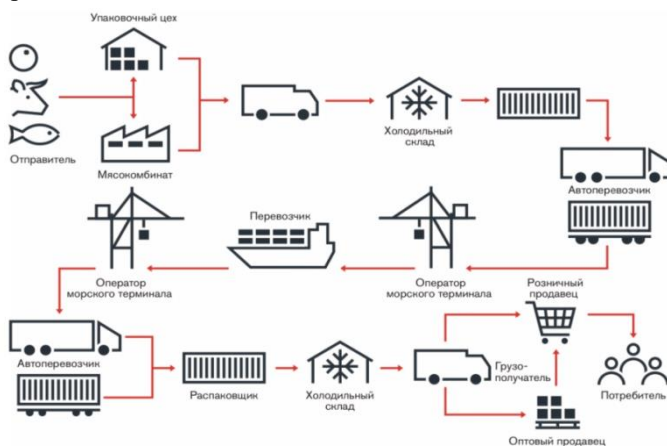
Упаковочный цех

Отправитель

Мясокомбинат

Холодильный склад

Автоперевозчик

Перевозчик

Оператор морского терминала

Оператор морского терминала

Розничный продавец

Автоперевозчик

Распаковщик

Холодильный склад

Грузополучатель

Потребитель

Оптовый продавец